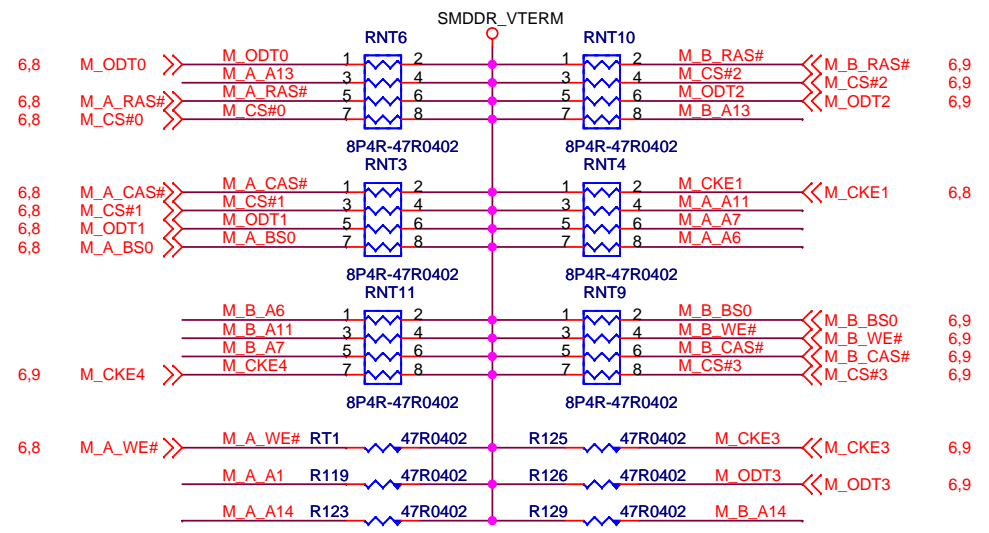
SMDDR_VTERM

RNT6
RNT10

6,8 M_ODT0 M_ODT0 1 2 1 2 M_B_RAS# M_B_RAS# 6,9
M_A_A13 3 4 3 4 M_CS#2 M_CS#2 6,9
6,8 M_A_RAS# M_A_RAS# 5 6 5 6 M_ODT2 M_ODT2 6,9
6,8 M_CS#0 M_CS#0 7 8 7 8 M_B_A13

8P4R-47R0402 8P4R-47R0402
RNT3 RNT4

6,8 M_A_CAS# M_A_CAS# 1 2 1 2 M_CKE1 M_CKE1 6,8
6,8 M_CS#1 M_CS#1 3 4 3 4 M_A_A11
6,8 M_ODT1 M_ODT1 5 6 5 6 M_A_A7
6,8 M_A_BS0 M_A_BS0 7 8 7 8 M_A_A6

8P4R-47R0402 8P4R-47R0402
RNT11 RNT9

M_B_A6 1 2 1 2 M_B_BS0 M_B_BS0 6,9
M_B_A11 3 4 3 4 M_B_WE# M_B_WE# 6,9
M_B_A7 5 6 5 6 M_B_CAS# M_B_CAS# 6,9
6,9 M_CKE4 M_CKE4 7 8 7 8 M_CS#3 M_CS#3 6,9

8P4R-47R0402 8P4R-47R0402

6,8 M_A_WE# M_A_WE# RT1 47R0402 R125 47R0402 M_CKE3 M_CKE3 6,9
M_A_A1 R119 47R0402 R126 47R0402 M_ODT3 M_ODT3 6,9
M_A_A14 R123 47R0402 R129 47R0402 M_B_A14